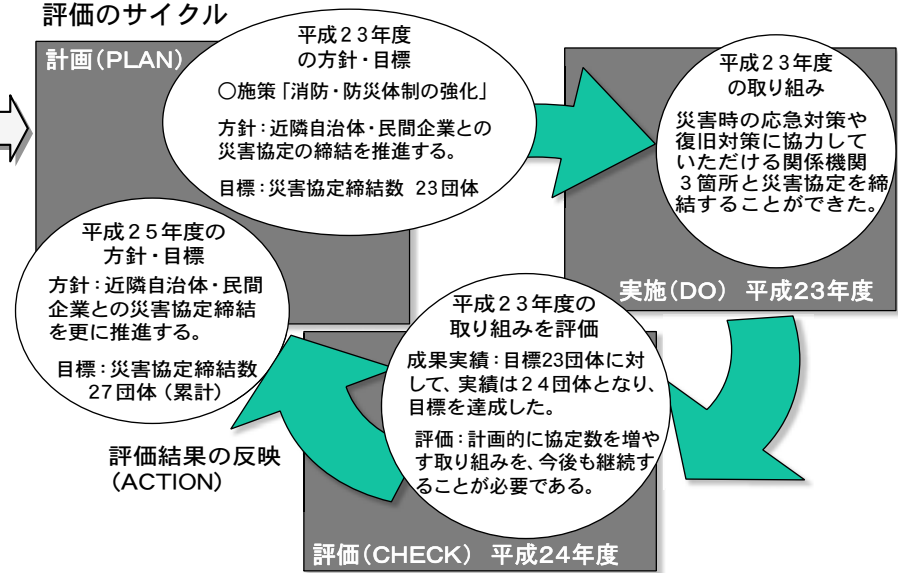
評価のサイクル

計画（PLAN）

平成２３年度
の方針・目標

○施策「消防・防災体制の強化」

方針：近隣自治体・民間企業との災害協定の締結を推進する。

目標：災害協定締結数　23団体

平成２３年度
の取り組み

災害時の応急対策や復旧対策に協力していただける関係機関３箇所と災害協定を締結することができた。

実施（DO）　平成23年度

平成２５年度の
方針・目標

方針：近隣自治体・民間企業との災害協定締結を更に推進する。

目標：災害協定締結数
27団体（累計）

平成２３年度の
取り組みを評価

成果実績：目標23団体に対して、実績は２４団体となり、目標を達成した。

評価：計画的に協定数を増やす取り組みを、今後も継続することが必要である。

評価結果の反映
（ACTION）

評価（CHECK）　平成24年度